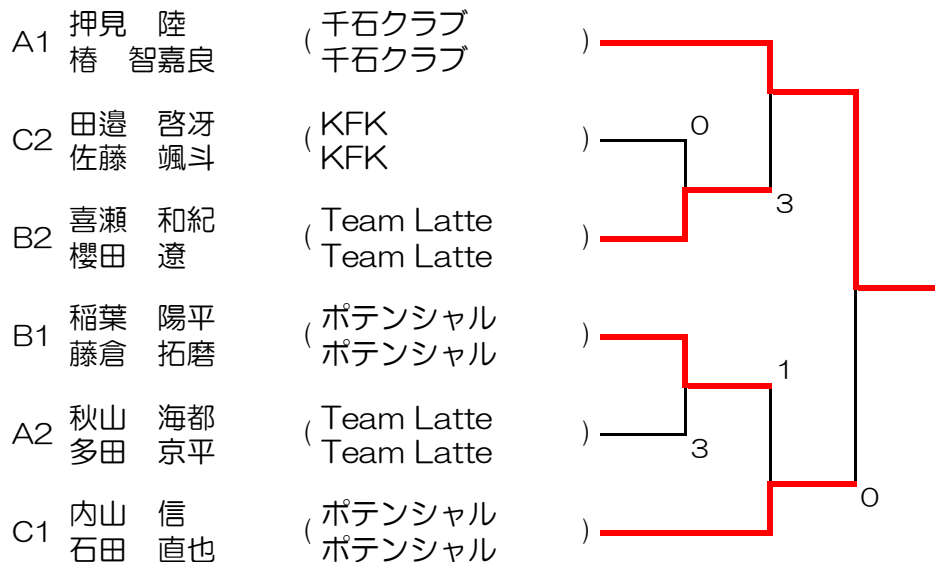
A1 押見　陸 （千石クラブ ）
椿　智嘉良 千石クラブ

C2 田邉　啓冴 （KFK ）
佐藤　颯斗 KFK

B2 喜瀬　和紀 （Team Latte ）
櫻田　遼 Team Latte

B1 稲葉　陽平 （ポテンシャル ）
藤倉　拓磨 ポテンシャル

A2 秋山　海都 （Team Latte ）
多田　京平 Team Latte

C1 内山　信 （ポテンシャル ）
石田　直也 ポテンシャル

0
3
1
3
0